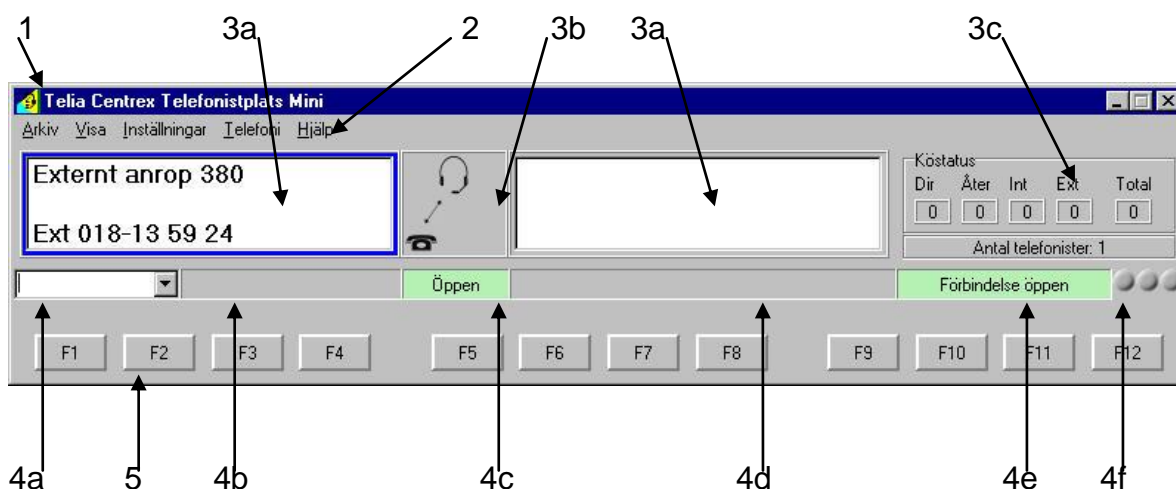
1 3a 2 3b 3a 3c

Telia Centrex Telefonistplats Mini

Arkiv Visa Inställningar Telefoni Hjälp

Externt anrop 380

Ext 018-13 59 24

Köstatus

| Dir | Åter | Int | Ext | Total |
|---|---|---|---|---|
| 0 | 0 | 0 | 0 | 0 |

Antal telefonister: 1

Öppen

Förbindelse öppen

F1 F2 F3 F4 F5 F6 F7 F8 F9 F10 F11 F12

4a 5 4b 4c 4d 4e 4f